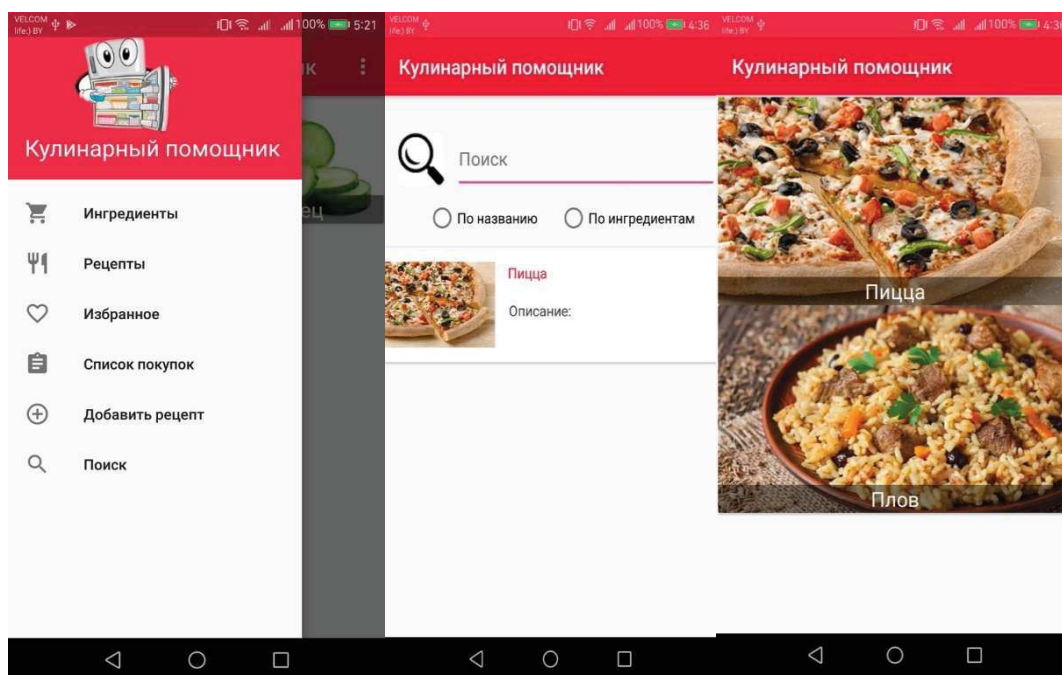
VELCOM life:) BY 100% 5:21

Кулинарный помощник

ик

ец

Ингредиенты

Рецепты

Избранное

Список покупок

Добавить рецепт

Поиск

VELCOM life:) BY 100% 4:36

Кулинарный помощник

Поиск

По названию

По ингредиентам

Пицца

Описание:

VELCOM life:) BY 100% 4:36

Кулинарный помощник

Пицца

Плов